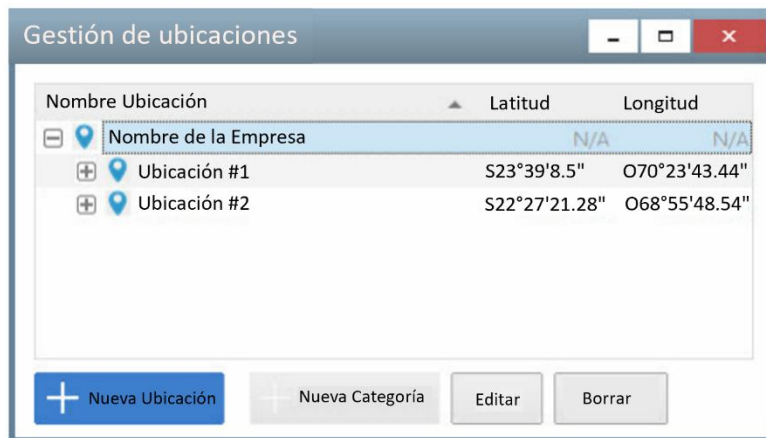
Gestión de ubicaciones

| Nombre Ubicación | Latitud | Longitud |
|---|---|---|
| Nombre de la Empresa | N/A | N/A |
| Ubicación #1 | S23°39'8.5" | O70°23'43.44" |
| Ubicación #2 | S22°27'21.28" | O68°55'48.54" |

Nueva Ubicación
Nueva Categoría
Editar
Borrar